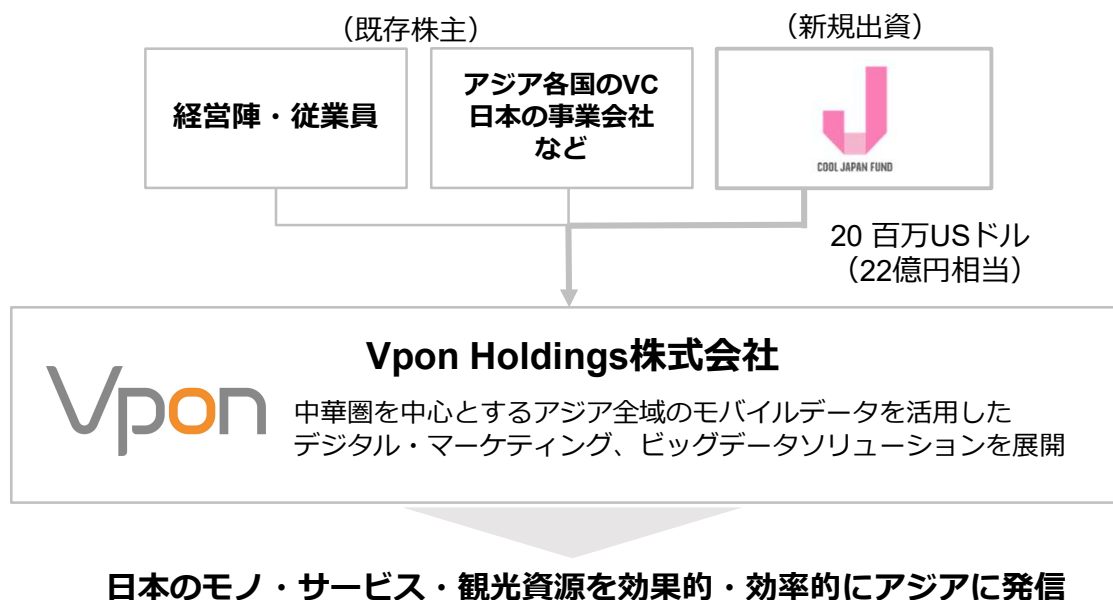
（既存株主）

（新規出資）

経営陣・従業員

アジア各国のVC
日本の事業会社
など

COOL JAPAN FUND

20 百万USドル
（22億円相当）

Vpon Holdings株式会社

Vpon

中華圏を中心とするアジア全域のモバイルデータを活用した
デジタル・マーケティング、ビッグデータソリューションを展開

日本のモノ・サービス・観光資源を効果的・効率的にアジアに発信